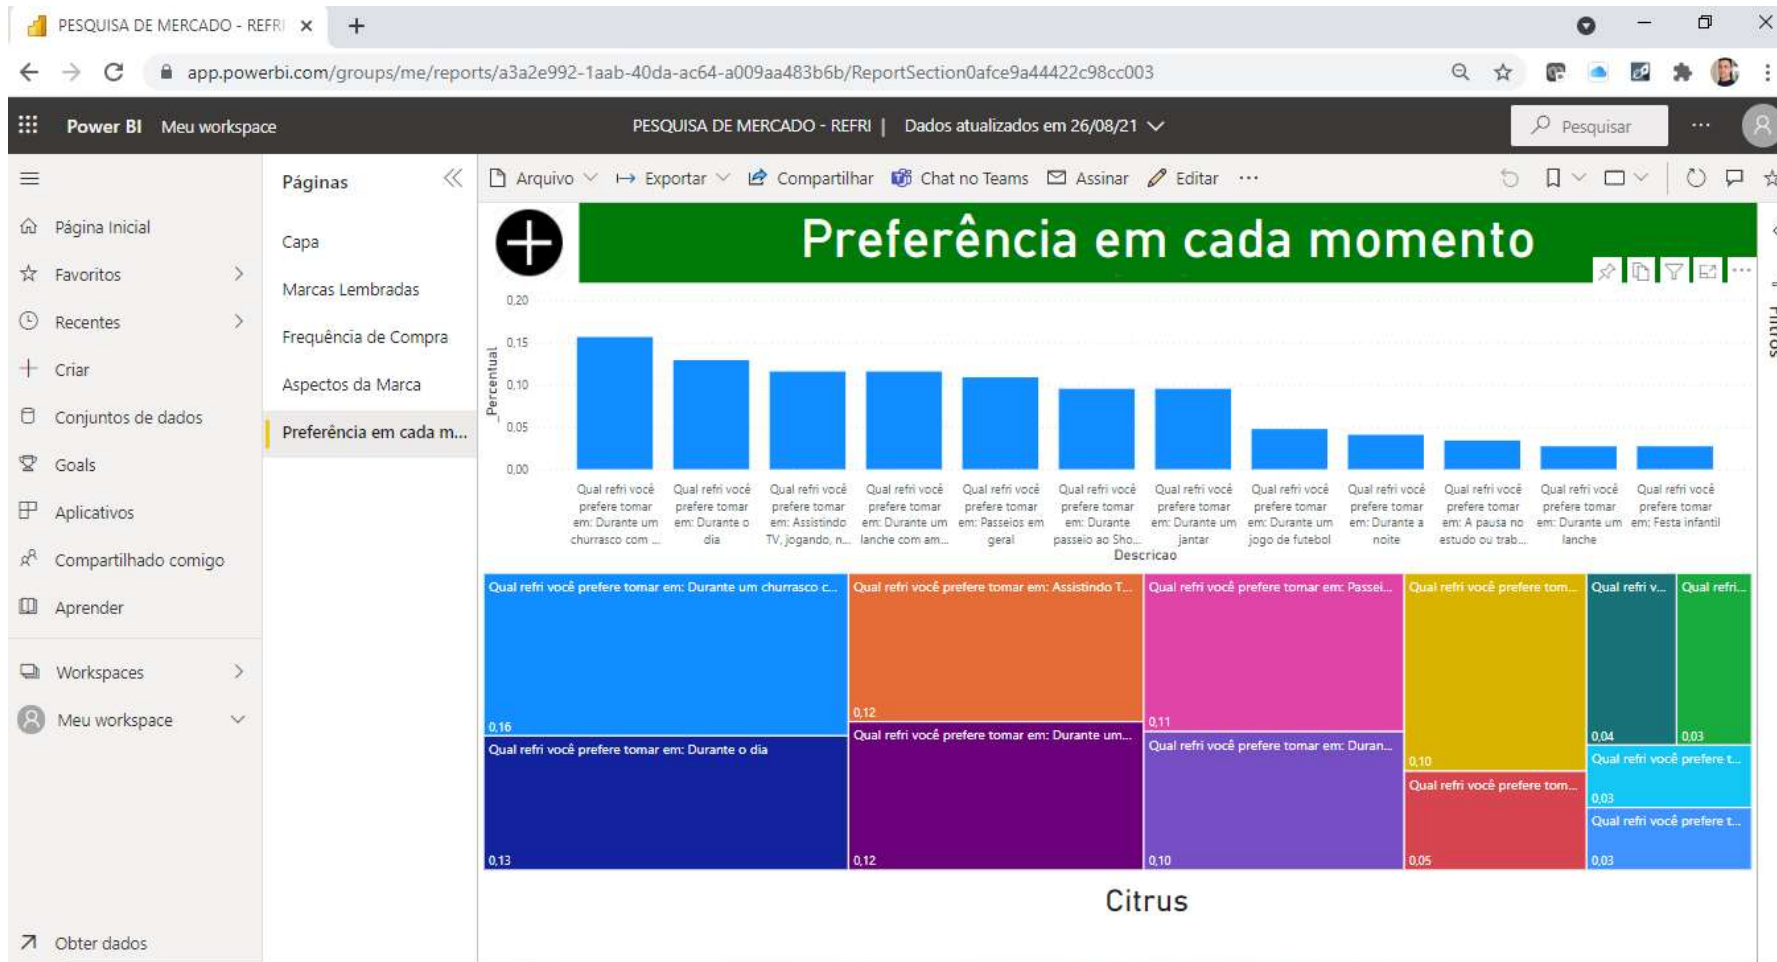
PESQUISA DE MERCADO - REFRI ×

app.powerbi.com/groups/me/reports/a3a2e992-1aab-40da-ac64-a009aa483b6b/ReportSection0afce9a44422c98cc003

Power BI Meu workspace

PESQUISA DE MERCADO - REFRI | Dados atualizados em 26/08/21

Pesquisar

Página Inicial
Favoritos
Recentes
Criar
Conjuntos de dados
Goals
Aplicativos
Compartilhado comigo
Aprender
Workspaces
Meu workspace
Obter dados

Páginas
Capa
Marcas Lembradas
Frequência de Compra
Aspectos da Marca
Preferência em cada m...

Arquivo Exportar Compartilhar Chat no Teams Assinar Editar ···

Preferência em cada momento

Filtros

0,20
0,15
0,10
0,05
0,00
Percentual

Qual refri você prefere tomar em: Durante um churrasco com ...
Qual refri você prefere tomar em: Durante o dia
Qual refri você prefere tomar em: Assistindo TV, jogando, n...
Qual refri você prefere tomar em: Durante um lanche com am...
Qual refri você prefere tomar em: Passeios em geral
Qual refri você prefere tomar em: Durante passeio ao Sho...
Qual refri você prefere tomar em: Durante um jantar
Qual refri você prefere tomar em: Durante um jogo de futebol
Qual refri você prefere tomar em: Durante a noite
Qual refri você prefere tomar em: A pausa no estudo ou trab...
Qual refri você prefere tomar em: Durante um lanche
Qual refri você prefere tomar em: Festa infantil
Descricao

Qual refri você prefere tomar em: Durante um churrasco c...
0,16
Qual refri você prefere tomar em: Durante o dia
0,13
Qual refri você prefere tomar em: Assistindo T...
0,12
Qual refri você prefere tomar em: Durante um...
0,12
Qual refri você prefere tomar em: Passei...
0,11
Qual refri você prefere tomar em: Duran...
0,10
Qual refri você prefere tom...
0,10
Qual refri você prefere tom...
0,05
Qual refri v...
0,04
Qual refri...
0,03
Qual refri você prefere t...
0,03
Qual refri você prefere t...
0,03

Citrus